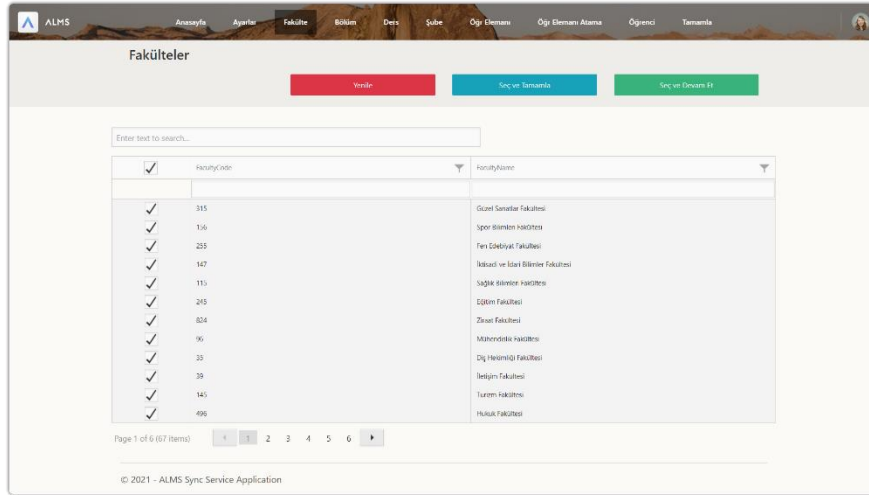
ALMS Anasayfa Ayarlar Fakülte Bölüm Ders Şube Öğr Elemanı Öğr Elemanı Atama Öğrenci Tamamla

Fakülteler

Yenile Seç ve Tamamla Seç ve Devam Et

Enter text to search...

| | FacultyCode | FacultyName |
|---|---|---|
| ✓ | 315 | Güzel Sanatlar Fakültesi |
| ✓ | 156 | Spor Bilimleri Fakültesi |
| ✓ | 255 | Fen Edebiyat Fakültesi |
| ✓ | 147 | İktisadi ve İdari Bilimler Fakültesi |
| ✓ | 115 | Sağlık Bilimleri Fakültesi |
| ✓ | 245 | Eğitim Fakültesi |
| ✓ | 824 | Ziraat Fakültesi |
| ✓ | 96 | Mühendislik Fakültesi |
| ✓ | 35 | Diş Hekimliği Fakültesi |
| ✓ | 39 | İletişim Fakültesi |
| ✓ | 145 | Turizm Fakültesi |
| ✓ | 496 | Hukuk Fakültesi |

Page 1 of 6 (67 items) 1 2 3 4 5 6

© 2021 - ALMS Sync Service Application